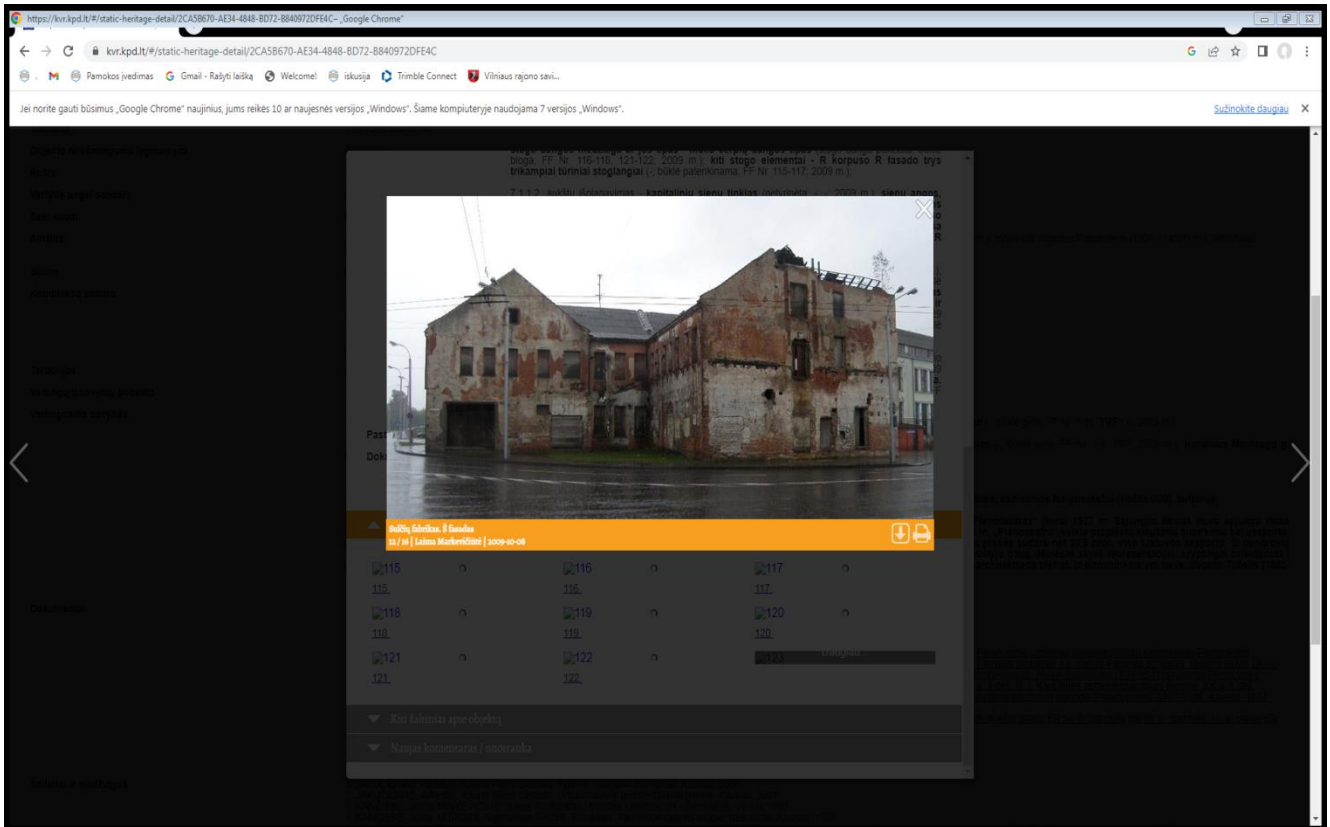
https://kvr.kpd.lt/#/static-heritage-detail/2CA58670-AE34-4848-BD72-B840972DFE4C - „Google Chrome"

kvr.kpd.lt/#/static-heritage-detail/2CA58670-AE34-4848-BD72-B840972DFE4C

Pamokos įvedimas Gmail - Rašyti laišką Welcome! iskusija Trimble Connect Vilniaus rajono savi...

Jei norite gauti būsimus „Google Chrome" naujinius, jums reikės 10 ar naujesnės versijos „Windows". Šiame kompiuteryje naudojama 7 versijos „Windows".

Sužinokite daugiau

bloga; FF Nr. 116-118, 121-122, 2009 m.); kiti stogo elementai - R korpuso R fasado trys trikampiai tūriniai stoglangiai (-; būklė patenkinama; FF Nr. 115-117, 2009 m.);

Past

Dok

Sūkčių fabrikas. Š fasadas
12 / 16 | Laima Markevičienė | 2009-10-08

115
115

116
116

117
117

118
118

119
119

120
120

121
121

122
122

123

Kiti šaltiniai apie objektą

Naujas komentaras / pastaba